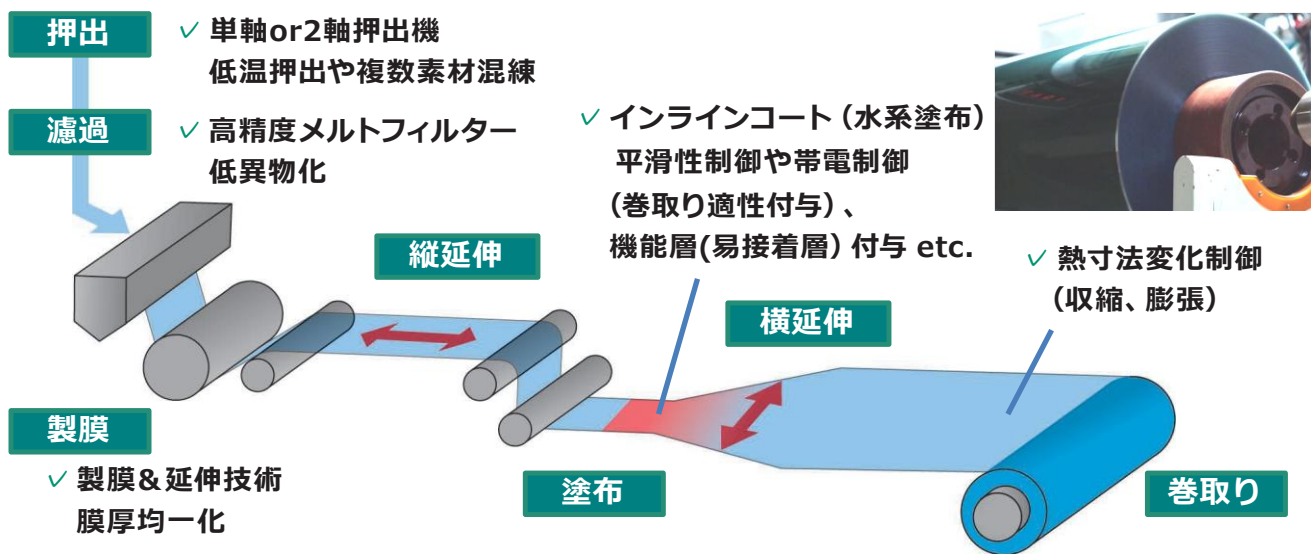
押出

✓ 単軸or2軸押出機
低温押出や複数素材混練

濾過

✓ 高精度メルトフィルター
低異物化

✓ インラインコート（水系塗布）
平滑性制御や帯電制御
（巻取り適性付与）、
機能層(易接着層) 付与 etc.

縦延伸

横延伸

✓ 熱寸法変化制御
（収縮、膨張）

製膜

✓ 製膜＆延伸技術
膜厚均一化

塗布

巻取り